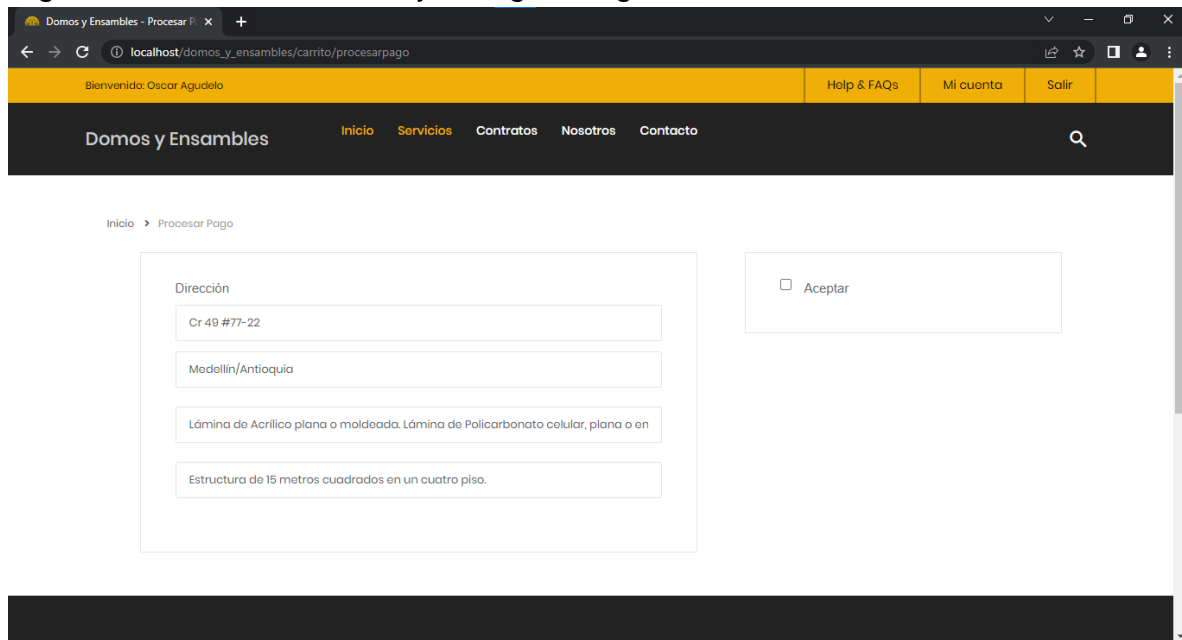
Domos y Ensambles - Procesar P

localhost/domos_y_ensambles/carrito/procesarpago

Bienvenido: Oscar Agudelo

Help & FAQs | Mi cuenta | Salir

Domos y Ensambles

Inicio Servicios Contratos Nosotros Contacto

Inicio › Procesar Pago

Dirección

Cr 49 #77-22

Medellín/Antioquia

Lámina de Acrílico plana o moldeada. Lámina de Policarbonato celular, plana o en

Estructura de 15 metros cuadrados en un cuatro piso.

Aceptar